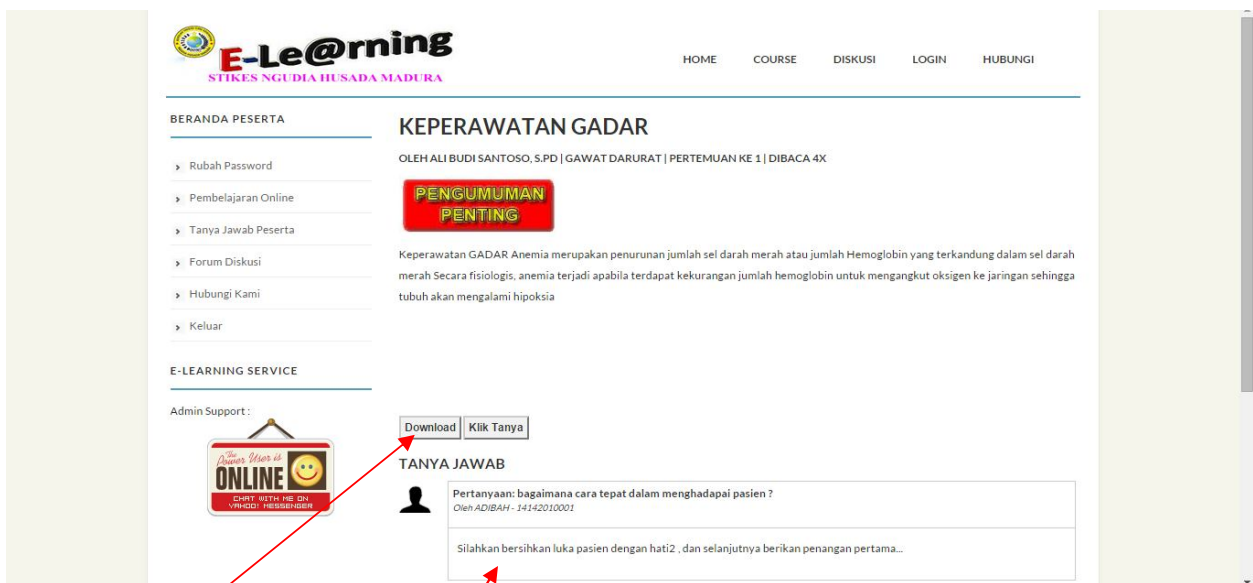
E-Le@rning
STIKES NGUDIA HUSADA MADURA

HOME COURSE DISKUSI LOGIN HUBUNGI

BERANDA PESERTA

› Rubah Password
› Pembelajaran Online
› Tanya Jawab Peserta
› Forum Diskusi
› Hubungi Kami
› Keluar

E-LEARNING SERVICE

Admin Support :

The Power User is ONLINE
CHAT WITH ME ON YAHOO! MESSENGER

KEPERAWATAN GADAR

OLEH ALI BUDI SANTOSO, S.PD | GAWAT DARURAT | PERTEMUAN KE 1 | DIBACA 4X

PENGUMUMAN PENTING

Keperawatan GADAR Anemia merupakan penurunan jumlah sel darah merah atau jumlah Hemoglobin yang terkandung dalam sel darah merah Secara fisiologis, anemia terjadi apabila terdapat kekurangan jumlah hemoglobin untuk mengangkut oksigen ke jaringan sehingga tubuh akan mengalami hipoksia

Download Klik Tanya

TANYA JAWAB

Pertanyaan: bagaimana cara tepat dalam menghadapai pasien ?
Oleh ADIBAH - 14142010001

Silahkan bersihkan luka pasien dengan hati2 , dan selanjutnya berikan penangan pertama...